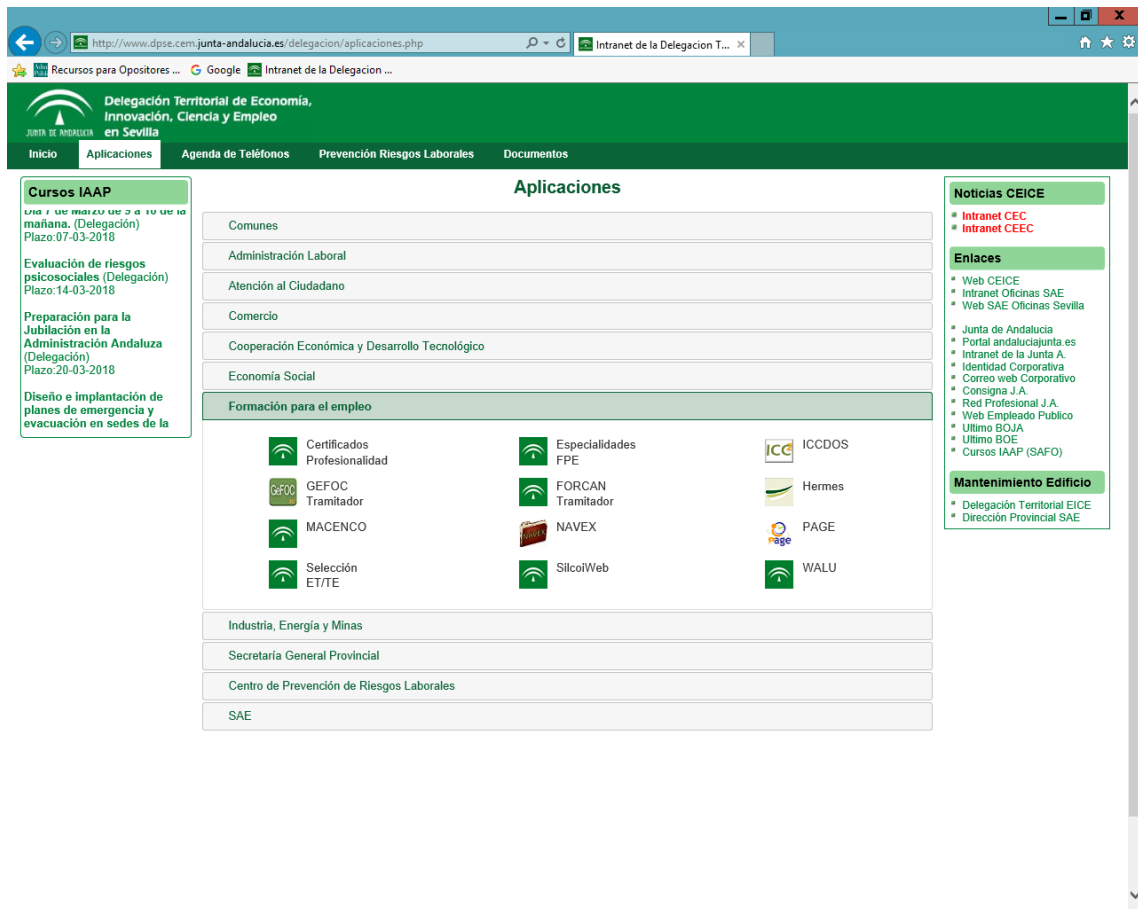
http://www.dpse.cem.junta-andalucia.es/delegacion/aplicaciones.php

Intranet de la Delegacion T... ×

Recursos para Opositores ... Google Intranet de la Delegacion ...

JUNTA DE ANDALUCIA Delegación Territorial de Economía, Innovación, Ciencia y Empleo en Sevilla

Inicio | Aplicaciones | Agenda de Teléfonos | Prevención Riesgos Laborales | Documentos

Cursos IAAP

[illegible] mañana. (Delegación) Plazo:07-03-2018

Evaluación de riesgos psicosociales (Delegación) Plazo:14-03-2018

Preparación para la Jubilación en la Administración Andaluza (Delegación) Plazo:20-03-2018

Diseño e implantación de planes de emergencia y evacuación en sedes de la

Aplicaciones

Comunes

Administración Laboral

Atención al Ciudadano

Comercio

Cooperación Económica y Desarrollo Tecnológico

Economía Social

Formación para el empleo

Certificados Profesionalidad

Especialidades FPE

ICC ICCDOS

GEFOC GEFOC Tramitador

FORCAN Tramitador

Hermes

MACENCO

NAVEX NAVEX

PAGE PAGE

Selección ET/TE

SilcoiWeb

WALU

Industria, Energía y Minas

Secretaría General Provincial

Centro de Prevención de Riesgos Laborales

SAE

Noticias CEICE

Intranet CEC
Intranet CEEC

Enlaces

Web CEICE
Intranet Oficinas SAE
Web SAE Oficinas Sevilla

Junta de Andalucia
Portal andaluciajunta.es
Intranet de la Junta A.
Identidad Corporativa
Correo web Corporativo
Consigna J.A.
Red Profesional J.A.
Web Empleado Publico
Ultimo BOJA
Ultimo BOE
Cursos IAAP (SAFO)

Mantenimiento Edificio

Delegación Territorial EICE
Dirección Provincial SAE